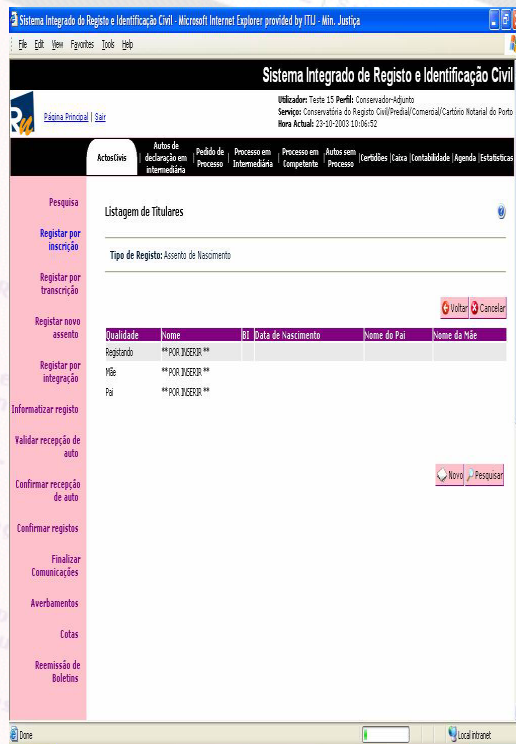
Sistema Integrado do Registo e Identificação Civil - Microsoft Internet Explorer provided by ITIJ - Min. Justiça

File Edit View Favorites Tools Help

Sistema Integrado de Registo e Identificação Civil

Página Principal | Sair

Utilizador: Teste 15 Perfil: Conservador-Adjunto
Serviço: Conservatória do Registo Civil/Predial/Comercial/Cartório Notarial do Porto
Hora Actual: 23-10-2003 10:06:52

ActosCivis | Autos de declaração em intermediária | Pedido de Processo | Processo em Intermediária | Processo em Competente | Autos sem Processo | Certidões | Caixa | Contabilidade | Agenda | Estatísticas

Pesquisa

Registar por inscrição

Registar por transcrição

Registar novo assento

Registar por integração

Informatizar registo

Validar recepção de auto

Confirmar recepção de auto

Confirmar registos

Finalizar Comunicações

Averbamentos

Cotas

Reemissão de Boletins

Listagem de Titulares

?

Tipo de Registo: Assento de Nascimento

Voltar Cancelar

| Qualidade | Nome | BI | Data de Nascimento | Nome do Pai | Nome da Mãe |
|---|---|---|---|---|---|
| Registando | ** POR INSERIR ** | | | | |
| Mãe | ** POR INSERIR ** | | | | |
| Pai | ** POR INSERIR ** | | | | |

Novo Pesquisar

Done | Local intranet